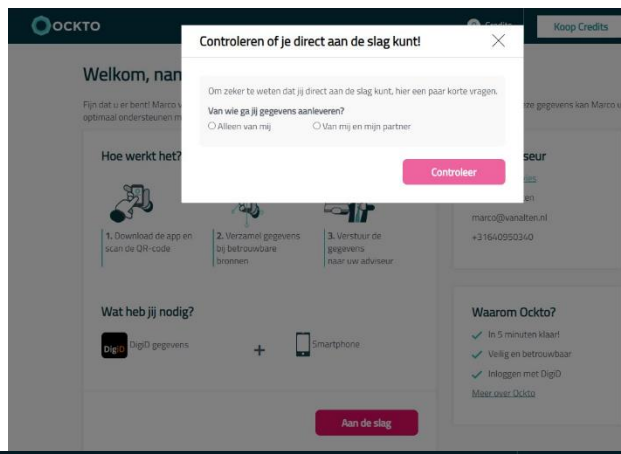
OCKTO

Credits

Koop Credits

Welkom, nan

Fijn dat u er bent! Marco v optimaal ondersteunen m

ze gegevens kan Marco v

Controleren of je direct aan de slag kunt!

Om zeker te weten dat jij direct aan de slag kunt, hier een paar korte vragen.

Van wie ga jij gegevens aanleveren?

Alleen van mij

Van mij en mijn partner

Controleer

Hoe werkt het?

1. Download de app en scan de QR-code

2. Verzamel gegevens bij betrouwbare bronnen

3. Verstuur de gegevens naar uw adviseur

seur

marco@vanalten.nl

+31640950340

Wat heb jij nodig?

DigiD gegevens

+

Smartphone

Waarom Ockto?

In 5 minuten klaar!

Veilig en betrouwbaar

Inloggen met DigiD

Meer over Ockto

Aan de slag